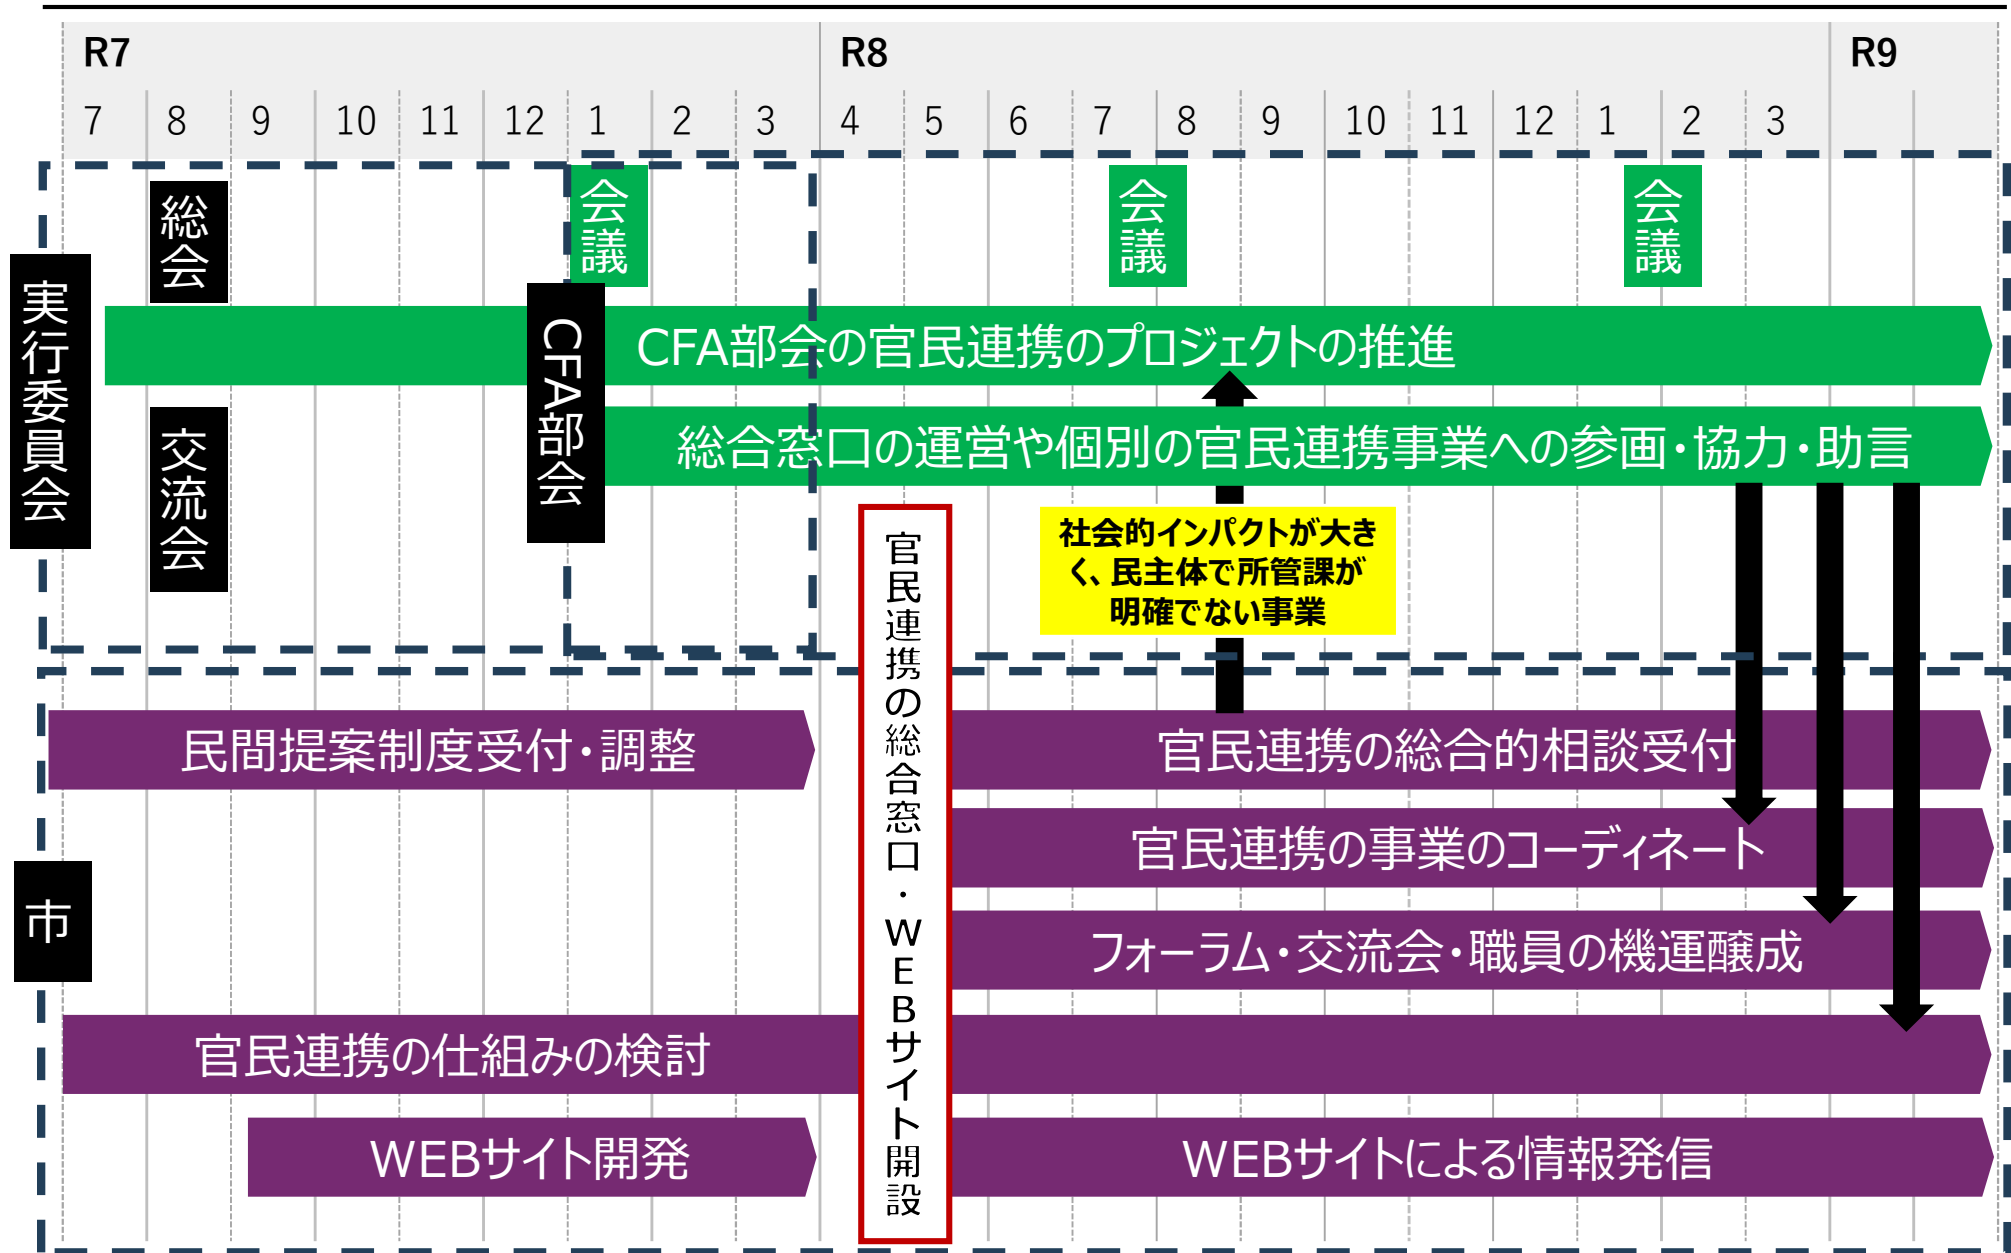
R7
7 8 9 10 11 12 1 2 3
R8
4 5 6 7 8 9 10 11 12 1 2 3
R9

実行委員会

総会

交流会

CFA部会

会議

会議

会議

CFA部会の官民連携のプロジェクトの推進

総合窓口の運営や個別の官民連携事業への参画・協力・助言

社会的インパクトが大きく、民主体で所管課が明確でない事業

官民連携の総合窓口・WEBサイト開設

市

民間提案制度受付・調整

官民連携の総合的相談受付

官民連携の事業のコーディネート

フォーラム・交流会・職員の機運醸成

官民連携の仕組みの検討

WEBサイト開発

WEBサイトによる情報発信